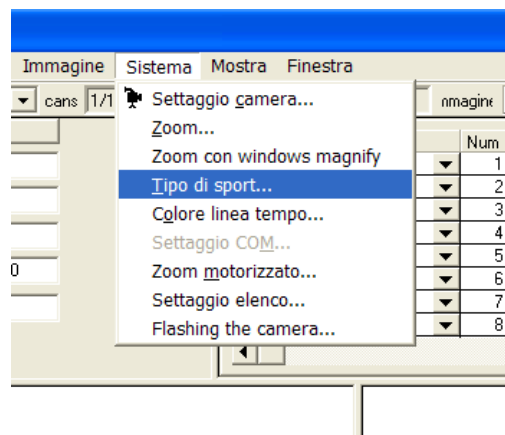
Immagine Sistema Mostra Finestra

cans 1/1

nmagine

Settaggio camera...
Zoom...
Zoom con windows magnify
Tipo di sport...
Colore linea tempo...
Settaggio COM...
Zoom motorizzato...
Settaggio elenco...
Flashing the camera...

Num
1
2
3
4
5
6
7
8

0